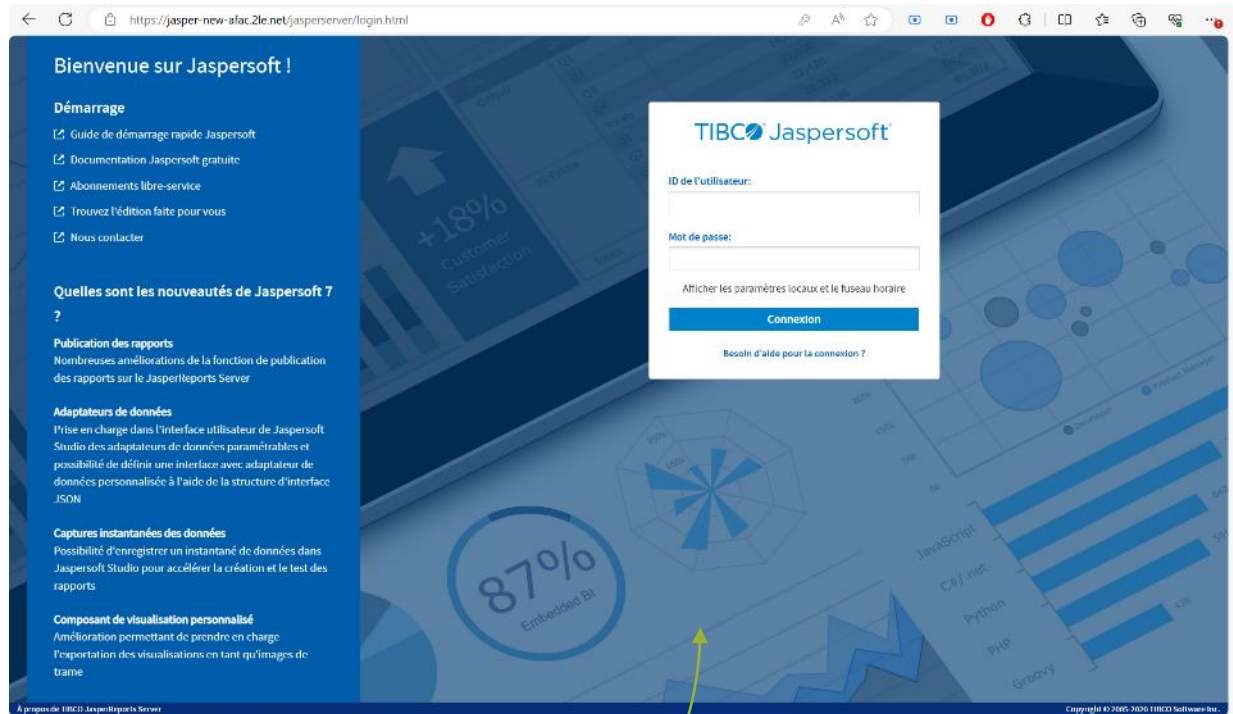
https://jasper-new-afac.2le.net/jasperserver/login.html

Bienvenue sur Jaspersoft !

Démarrage

Guide de démarrage rapide Jaspersoft

Documentation Jaspersoft gratuite

Abonnements libre-service

Trouvez l'édition faite pour vous

Nous contacter

Quelles sont les nouveautés de Jaspersoft 7 ?

Publication des rapports
Nombreuses améliorations de la fonction de publication des rapports sur le JasperReports Server

Adaptateurs de données
Prise en charge dans l'interface utilisateur de Jaspersoft Studio des adaptateurs de données paramétrables et possibilité de définir une interface avec adaptateur de données personnalisée à l'aide de la structure d'interface JSON

Captures instantanées des données
Possibilité d'enregistrer un instantané de données dans Jaspersoft Studio pour accélérer la création et le test des rapports

Composant de visualisation personnalisé
Amélioration permettant de prendre en charge l'exportation des visualisations en tant qu'images de trame

À propos de TIBCO JasperReports Server

+18% Customer Satisfaction

87% Embedded BI

JavaScript
C# / .net
Python
PHP
Groovy

TIBCO Jaspersoft

ID de l'utilisateur:

Mot de passe:

Afficher les paramètres locaux et le fuseau horaire

Connexion

Besoin d'aide pour la connexion ?

Copyright © 2005-2020 TIBCO Software Inc.